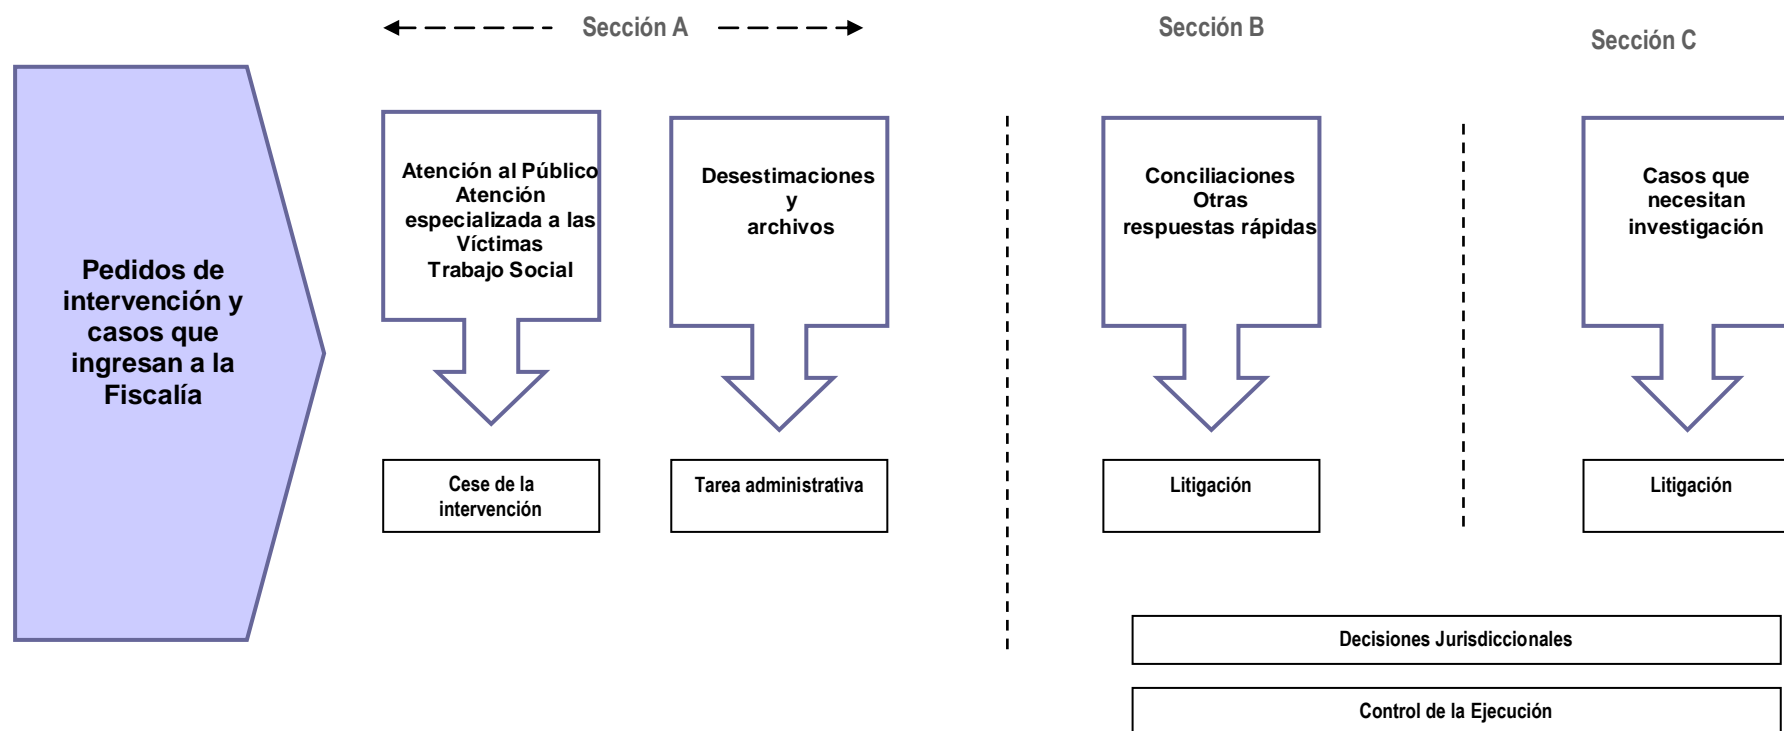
Sección A

Sección B

Sección C

Pedidos de intervención y casos que ingresan a la Fiscalía

Atención al Público
Atención especializada a las Víctimas
Trabajo Social

Cese de la intervención

Desestimaciones y archivos

Tarea administrativa

Conciliaciones
Otras respuestas rápidas

Litigación

Casos que necesitan investigación

Litigación

Decisiones Jurisdiccionales

Control de la Ejecución